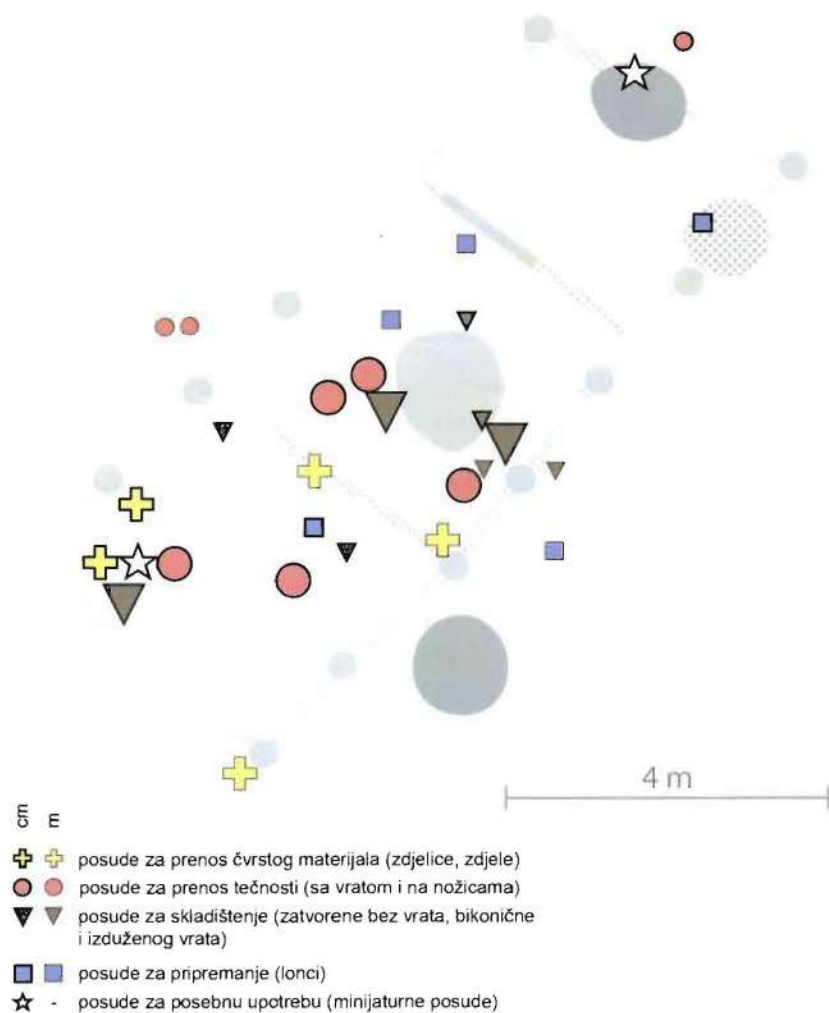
4 m

cm m

posude za prenos čvrstog materijala (zdjelice, zdjele)

posude za prenos tečnosti (sa vratom i na nožicama)

posude za skladištenje (zatvorene bez vrata, bikonične i izduženog vrata)

posude za pripremanje (lonci)

- posude za posebnu upotrebu (minijaturne posude)